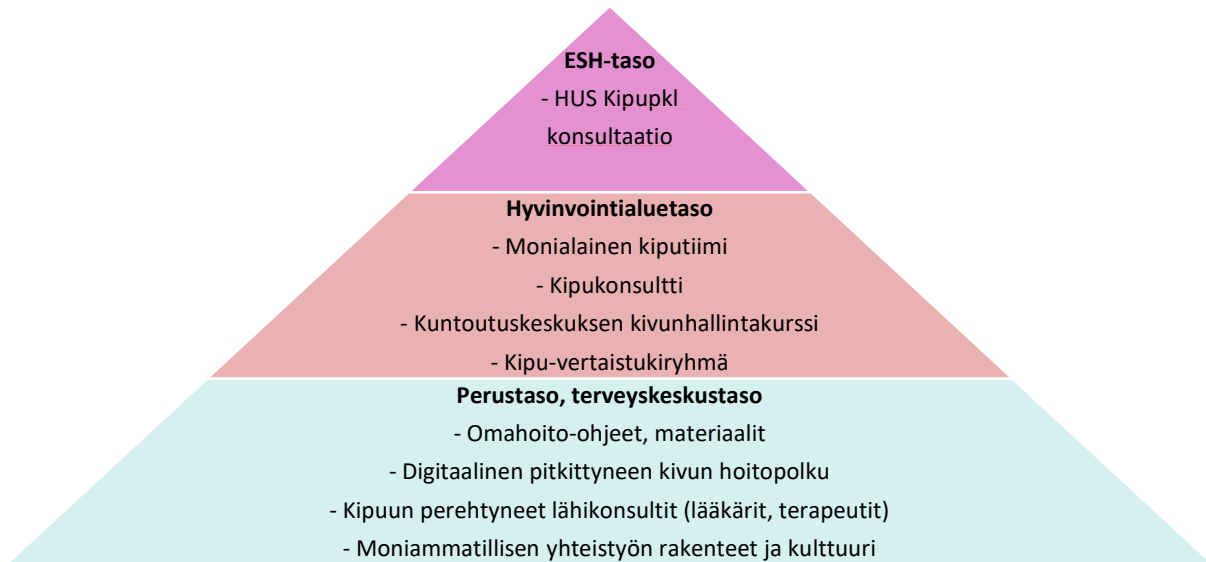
**ESH-taso**
- HUS Kipupkl konsultaatio

**Hyvinvointialuetaso**
- Monialainen kiputiimi
- Kipukonsultti
- Kuntoutuskeskuksen kivunhallintakurssi
- Kipu-vertaistukiryhmä

**Perustaso, terveyskeskustaso**
- Omahoito-ohjeet, materiaalit
- Digitaalinen pitkittyneen kivun hoitopolku
- Kipuun perehtyneet lähikonsultit (lääkärit, terapeutit)
- Moniammatillisen yhteistyön rakenteet ja kulttuuri